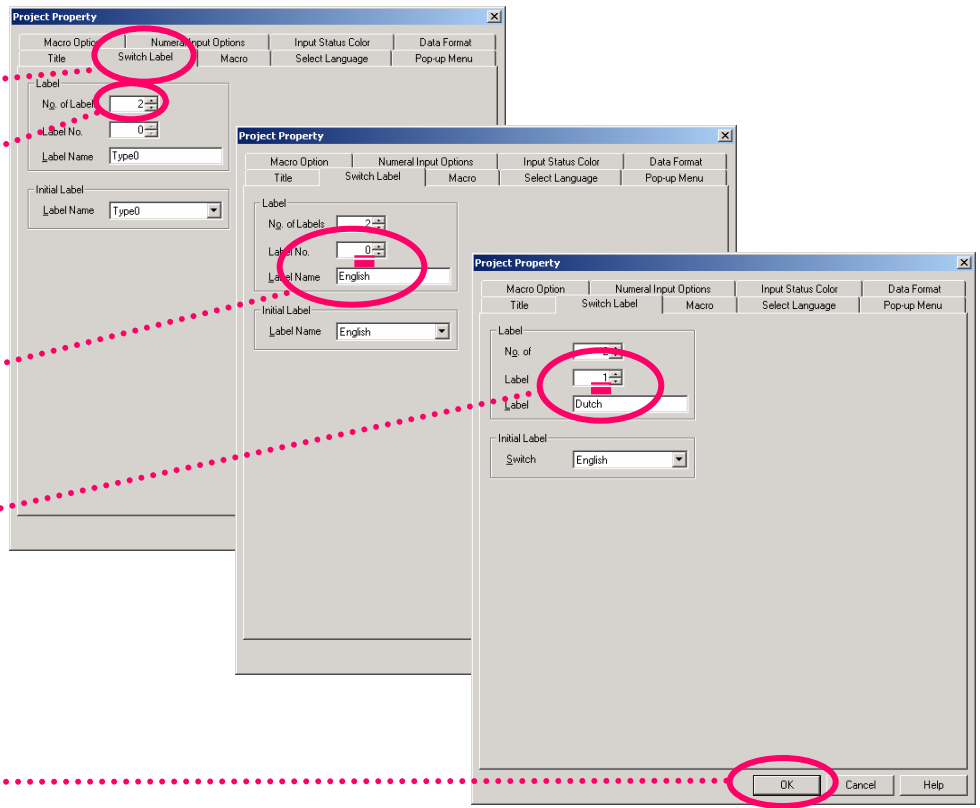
Project Property

Macro Option
Numeral Input Options
Input Status Color
Data Format
Title
Switch Label
Macro
Select Language
Pop-up Menu

Label
No. of Labels 2
Label No. 0
Label Name Type0

Initial Label
Label Name Type0

Project Property

Macro Option
Numeral Input Options
Input Status Color
Data Format
Title
Switch Label
Macro
Select Language
Pop-up Menu

Label
No. of Labels 2
Label No. 0
Label Name English

Initial Label
Label Name English

Project Property

Macro Option
Numeral Input Options
Input Status Color
Data Format
Title
Switch Label
Macro
Select Language
Pop-up Menu

Label
No. of 2
Label 1
Label Dutch

Initial Label
Switch English

OK
Cancel
Help